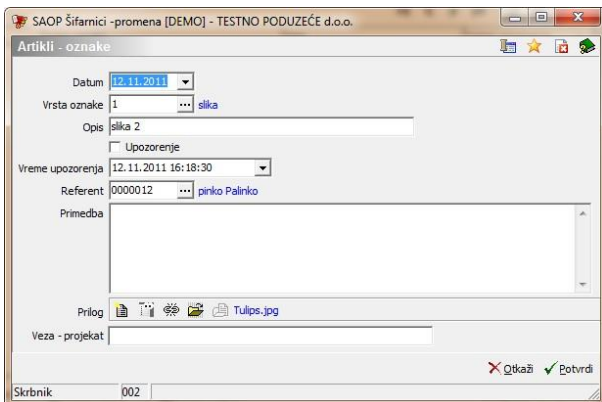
SAOP Šifarnici -promena [DEMO] - TESTNO PODUZEĆE d.o.o.

Artikli - oznake

Datum 12.11.2011

Vrsta oznake 1 ... slika

Opis slika 2

Upozorenje

Vreme upozorenja 12.11.2011 16:18:30

Referent 0000012 ... pinko Palinko

Primedba

Prilog Tulips.jpg

Veza - projekat

Otkaži Potvrdi

Skrbnik 002